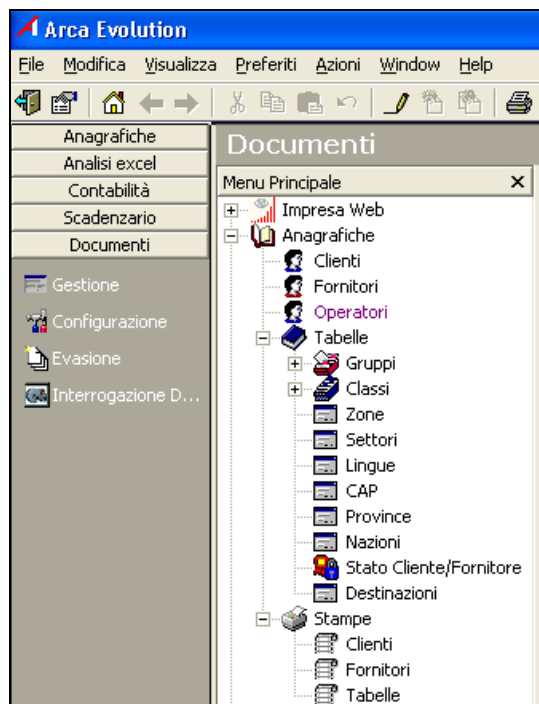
Arca Evolution

File Modifica Visualizza Preferiti Azioni Window Help

Anagrafiche
Analisi excel
Contabilità
Scadenzario
Documenti

Gestione
Configurazione
Evasione
Interrogazione D...

Documenti

Menu Principale ×

Impresa Web
Anagrafiche
Clienti
Fornitori
Operatori
Tabelle
Gruppi
Classi
Zone
Settori
Lingue
CAP
Province
Nazioni
Stato Cliente/Fornitore
Destinazioni
Stampe
Clienti
Fornitori
Tabelle